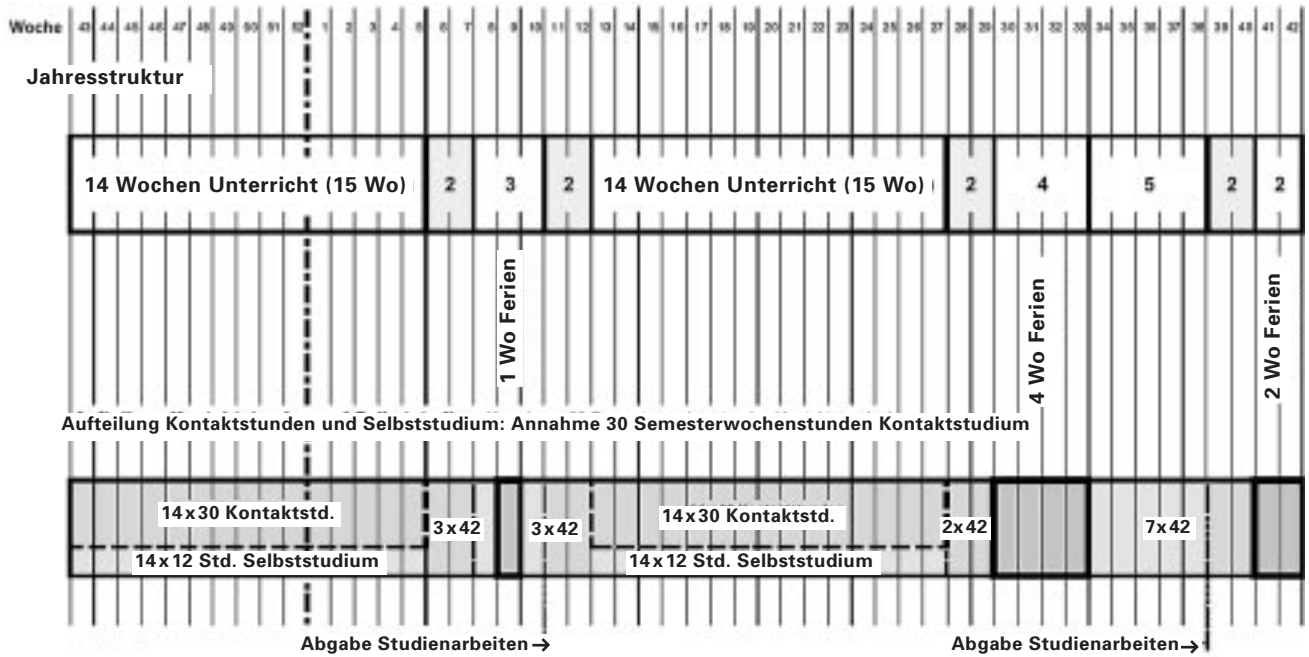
Woche 43 44 45 46 47 48 49 50 51 52 1 2 3 4 5 6 7 8 9 10 11 12 13 14 15 16 17 18 19 20 21 22 23 24 25 26 27 28 29 30 31 32 33 34 35 36 37 38 39 40 41 42

Jahresstruktur

| 14 Wochen Unterricht (15 Wo) | 2 | 3 | 2 | 14 Wochen Unterricht (15 Wo) | 2 | 4 | 5 | 2 | 2 |

1 Wo Ferien

4 Wo Ferien

2 Wo Ferien

Aufteilung Kontaktstunden und Selbststudium: Annahme 30 Semesterwochenstunden Kontaktstudium

14 x 30 Kontaktstd.

14 x 12 Std. Selbststudium

3 x 42

3 x 42

14 x 30 Kontaktstd.

14 x 12 Std. Selbststudium

2 x 42

7 x 42

Abgabe Studienarbeiten →

Abgabe Studienarbeiten →